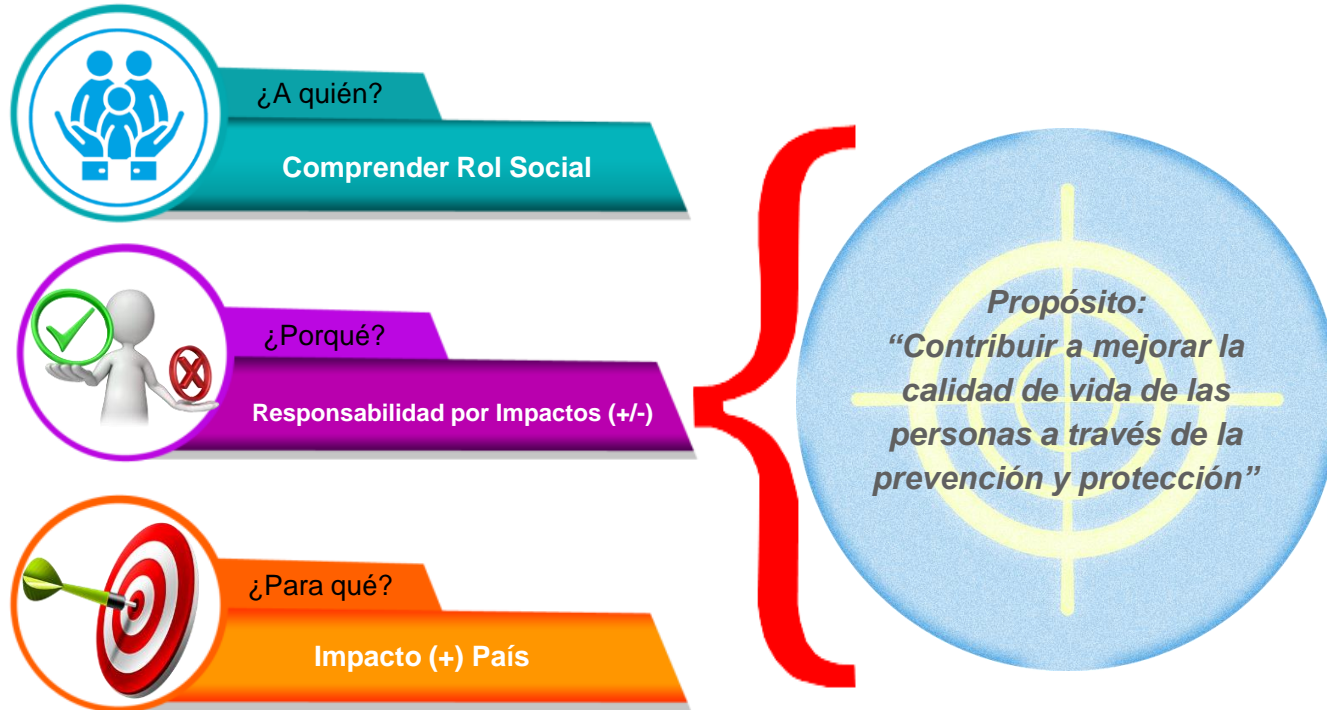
¿A quién?
Comprender Rol Social

¿Porqué?
Responsabilidad por Impactos (+/-)

¿Para qué?
Impacto (+) País

Propósito:
“Contribuir a mejorar la calidad de vida de las personas a través de la prevención y protección”